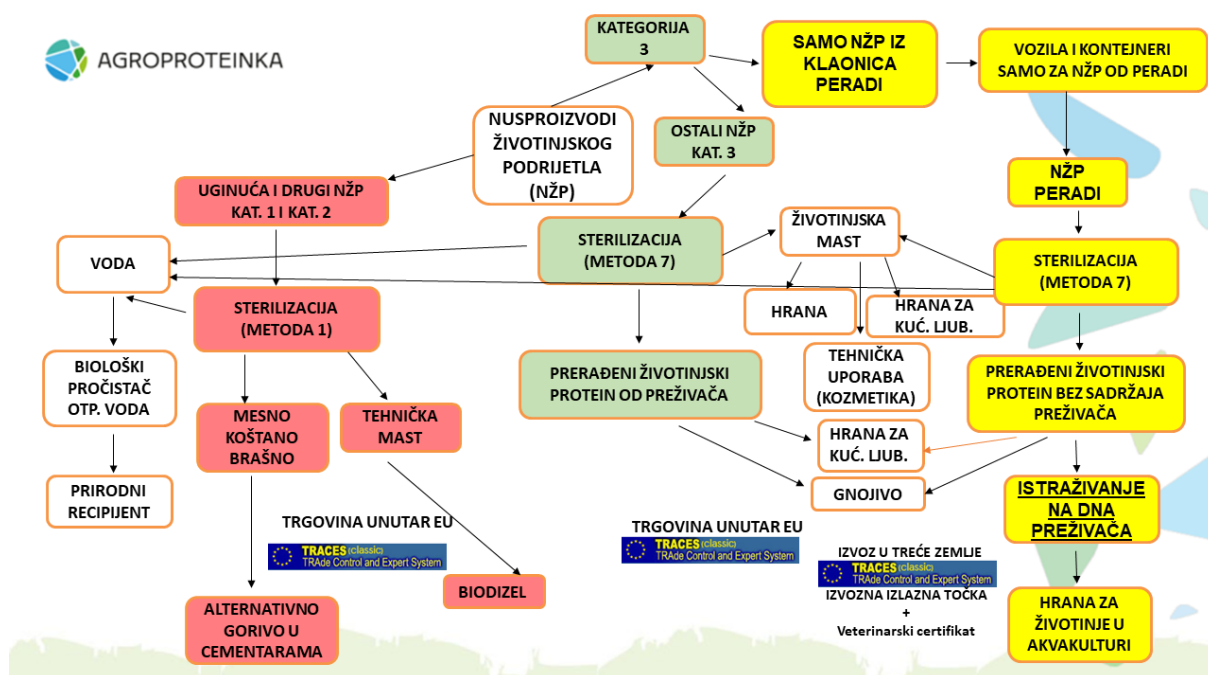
AGROPROTEINKA

KATEGORIJA 3

SAMO NŽP IZ KLAONICA PERADI

VOZILA I KONTEJNERI SAMO ZA NŽP OD PERADI

NUSPROIZVODI ŽIVOTINJSKOG PODRIJETLA (NŽP)

OSTALI NŽP KAT. 3

NŽP PERADI

UGINUĆA I DRUGI NŽP KAT. 1 I KAT. 2

STERILIZACIJA (METODA 7)

ŽIVOTINJSKA MAST

STERILIZACIJA (METODA 7)

VODA

STERILIZACIJA (METODA 1)

HRANA

HRANA ZA KUĆ. LJUB.

BIOLOŠKI PROČISTAČ OTP. VODA

PRERAĐENI ŽIVOTINJSKI PROTEIN OD PREŽIVAČA

TEHNIČKA UPORABA (KOZMETIKA)

PRERAĐENI ŽIVOTINJSKI PROTEIN BEZ SADRŽAJA PREŽIVAČA

MESNO KOŠTANO BRAŠNO

TEHNIČKA MAST

HRANA ZA KUĆ. LJUB.

GNOJIVO

ISTRAŽIVANJE NA DNA PREŽIVAČA

PRIRODNI RECIPIJENT

TRGOVINA UNUTAR EU

TRACES (classic) TRAde Control and Expert System

TRGOVINA UNUTAR EU

TRACES (classic) TRAde Control and Expert System

IZVOZ U TREĆE ZEMLJE

TRACES (classic) TRAde Control and Expert System

IZVOZNA IZLAZNA TOČKA
+
Veterinarski certifikat

BIODIZEL

ALTERNATIVNO GORIVO U CEMENTARAMA

HRANA ZA ŽIVOTINJE U AKVAKULTURI